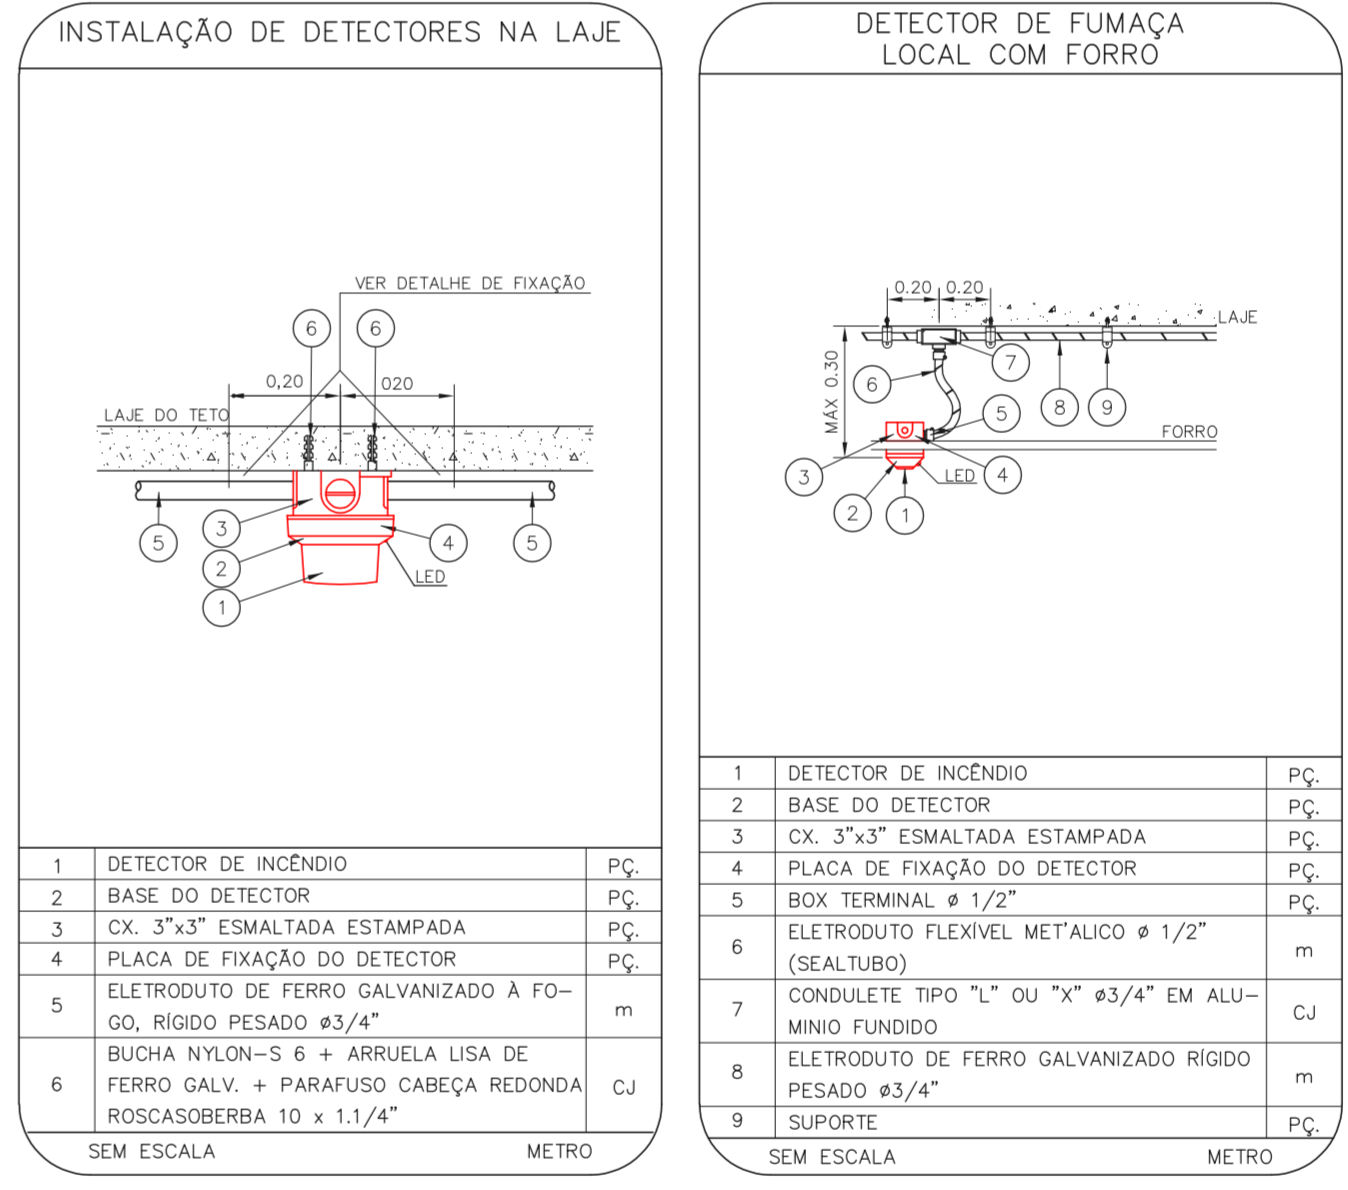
INSTALAÇÃO DE DETECTORES NA LAJE

VER DETALHE DE FIXAÇÃO

6 6

0,20 020

LAJE DO TETO

5 3 4 5

2

LED

1

| 1 | DETECTOR DE INCÊNDIO | PÇ. |
|---|---|---|
| 2 | BASE DO DETECTOR | PÇ. |
| 3 | CX. 3"x3" ESMALTADA ESTAMPADA | PÇ. |
| 4 | PLACA DE FIXAÇÃO DO DETECTOR | PÇ. |
| 5 | ELETRODUTO DE FERRO GALVANIZADO À FOGO, RÍGIDO PESADO ø3/4" | m |
| 6 | BUCHA NYLON-S 6 + ARRUELA LISA DE FERRO GALV. + PARAFUSO CABEÇA REDONDA ROSCASOBERBA 10 x 1.1/4" | CJ |

SEM ESCALA METRO

DETECTOR DE FUMAÇA LOCAL COM FORRO

0.20 0.20

LAJE

MÁX 0.30

7

6

5 8 9

FORRO

3

LED 4

2 1

| 1 | DETECTOR DE INCÊNDIO | PÇ. |
|---|---|---|
| 2 | BASE DO DETECTOR | PÇ. |
| 3 | CX. 3"x3" ESMALTADA ESTAMPADA | PÇ. |
| 4 | PLACA DE FIXAÇÃO DO DETECTOR | PÇ. |
| 5 | BOX TERMINAL ø 1/2" | PÇ. |
| 6 | ELETRODUTO FLEXÍVEL MET'ALICO ø 1/2" (SEALTUBO) | m |
| 7 | CONDULETE TIPO "L" OU "X" ø3/4" EM ALUMINIO FUNDIDO | CJ |
| 8 | ELETRODUTO DE FERRO GALVANIZADO RÍGIDO PESADO ø3/4" | m |
| 9 | SUPORTE | PÇ. |

SEM ESCALA METRO